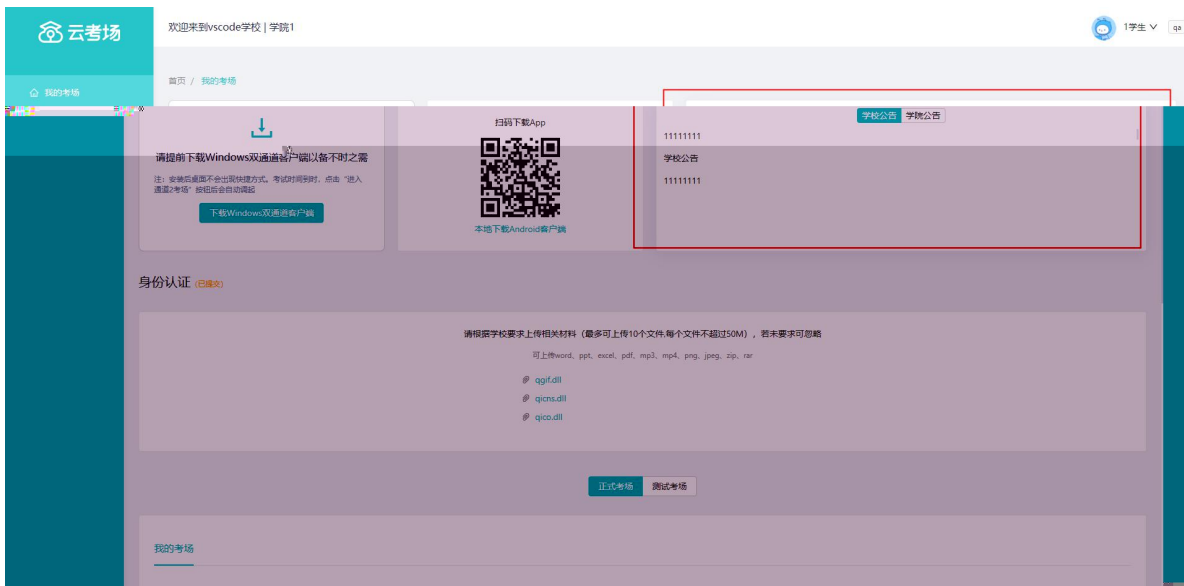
云考场

欢迎来到vscode学校 | 学院1

1学生 ∨ qa

我的考场

首页 / 我的考场

请提前下载Windows双通道客户端以备不时之需

注：安装后桌面不会出现快捷方式，考试时间到时，点击"进入通道2考场"按钮后会自动调起

下载Windows双通道客户端

扫码下载App

本地下载Android客户端

学校公告 学院公告

11111111

学校公告

11111111

身份认证 (已提交)

请根据学校要求上传相关材料（最多可上传10个文件,每个文件不超过50M），若未要求可忽略

可上传word、ppt、excel、pdf、mp3、mp4、png、jpeg、zip、rar

qgif.dll

qicns.dll

qico.dll

正式考场 测试考场

我的考场